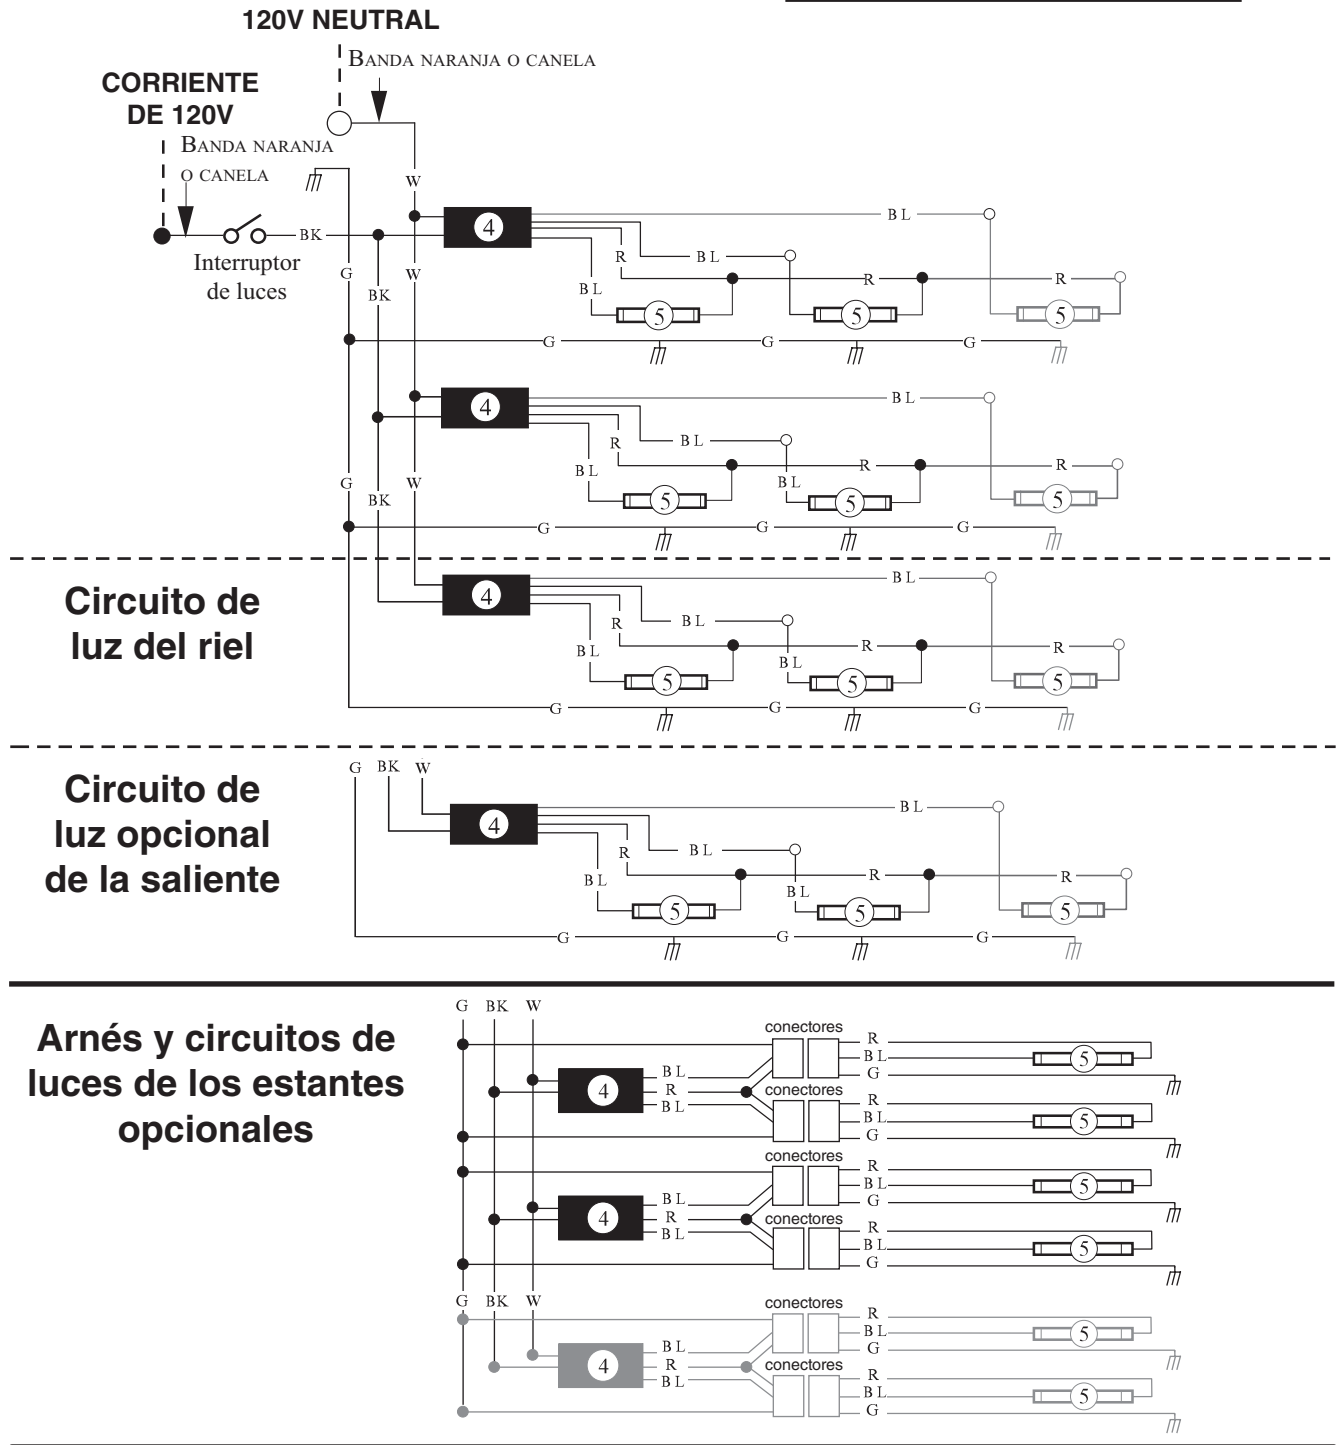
120V NEUTRAL

BANDA NARANJA O CANELA

CORRIENTE DE 120V

BANDA NARANJA O CANELA

W

BK

Interruptor de luces

G

BK

W

4

BL

R

BL

BL

R

R

5

5

5

G

G

G

4

BL

R

BL

BL

R

R

BL

5

5

5

G

BK

W

G

G

G

Circuito de luz del riel

4

BL

R

BL

BL

R

R

BL

5

5

5

G

G

G

Circuito de luz opcional de la saliente

G

BK

W

4

BL

R

BL

BL

R

R

BL

5

5

5

G

G

G

Arnés y circuitos de luces de los estantes opcionales

G

BK

W

conectores

R

BL

G

5

4

BL

R

BL

conectores

R

BL

G

5

conectores

R

BL

G

5

4

BL

R

BL

conectores

R

BL

G

5

G

BK

W

conectores

R

BL

G

5

4

BL

R

BL

conectores

R

BL

G

5